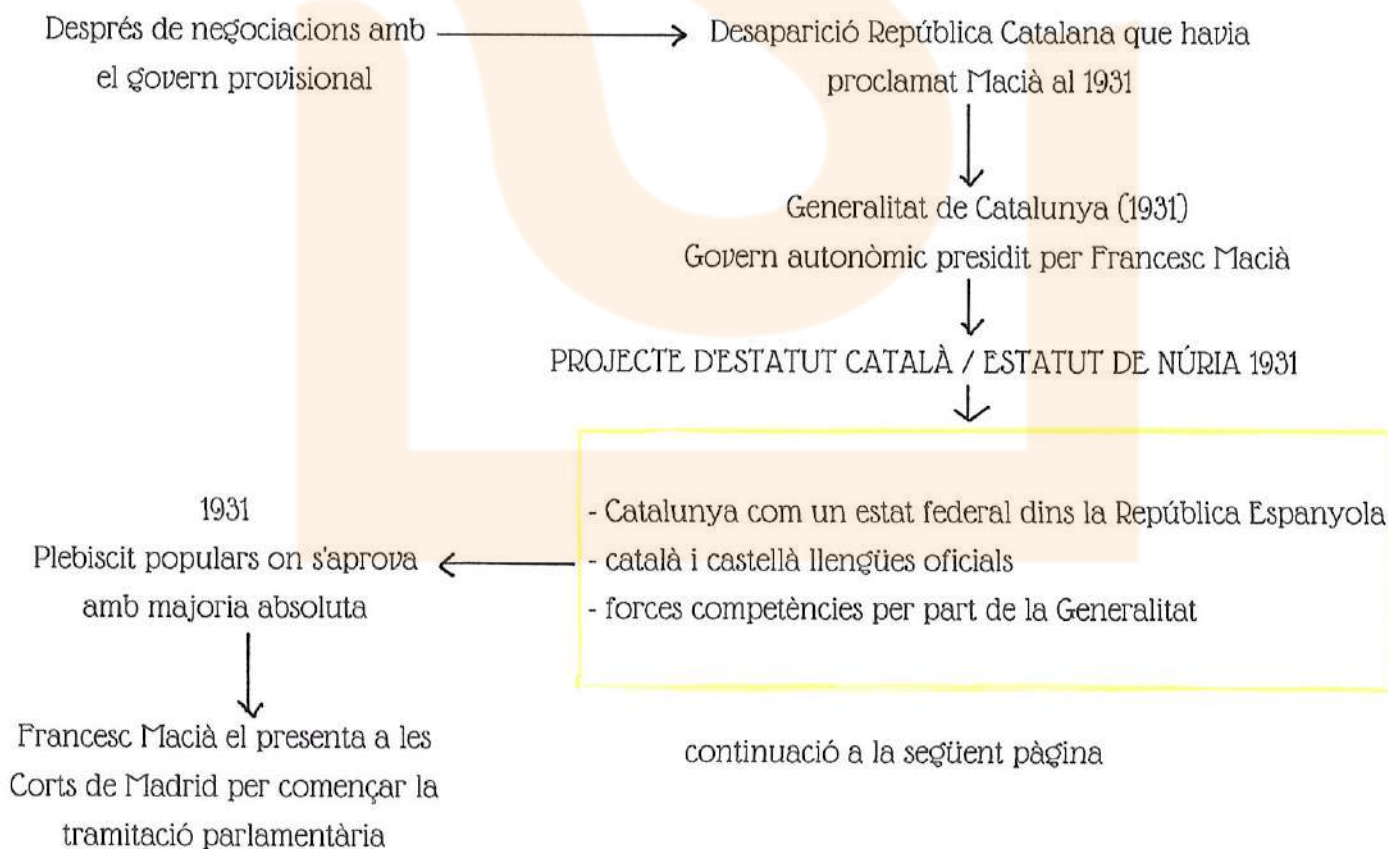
Després de negociacions amb el govern provisional

Desaparició República Catalana que havia proclamat Macià al 1931

Generalitat de Catalunya (1931)
Govern autonòmic presidit per Francesc Macià

PROJECTE D'ESTATUT CATALÀ / ESTATUT DE NÚRIA 1931

- Catalunya com un estat federal dins la República Espanyola
- català i castellà llengües oficials
- forces competències per part de la Generalitat

1931
Plebiscit populars on s'aprova amb majoria absoluta

Francesc Macià el presenta a les Corts de Madrid per començar la tramitació parlamentària

continuació a la següent pàgina